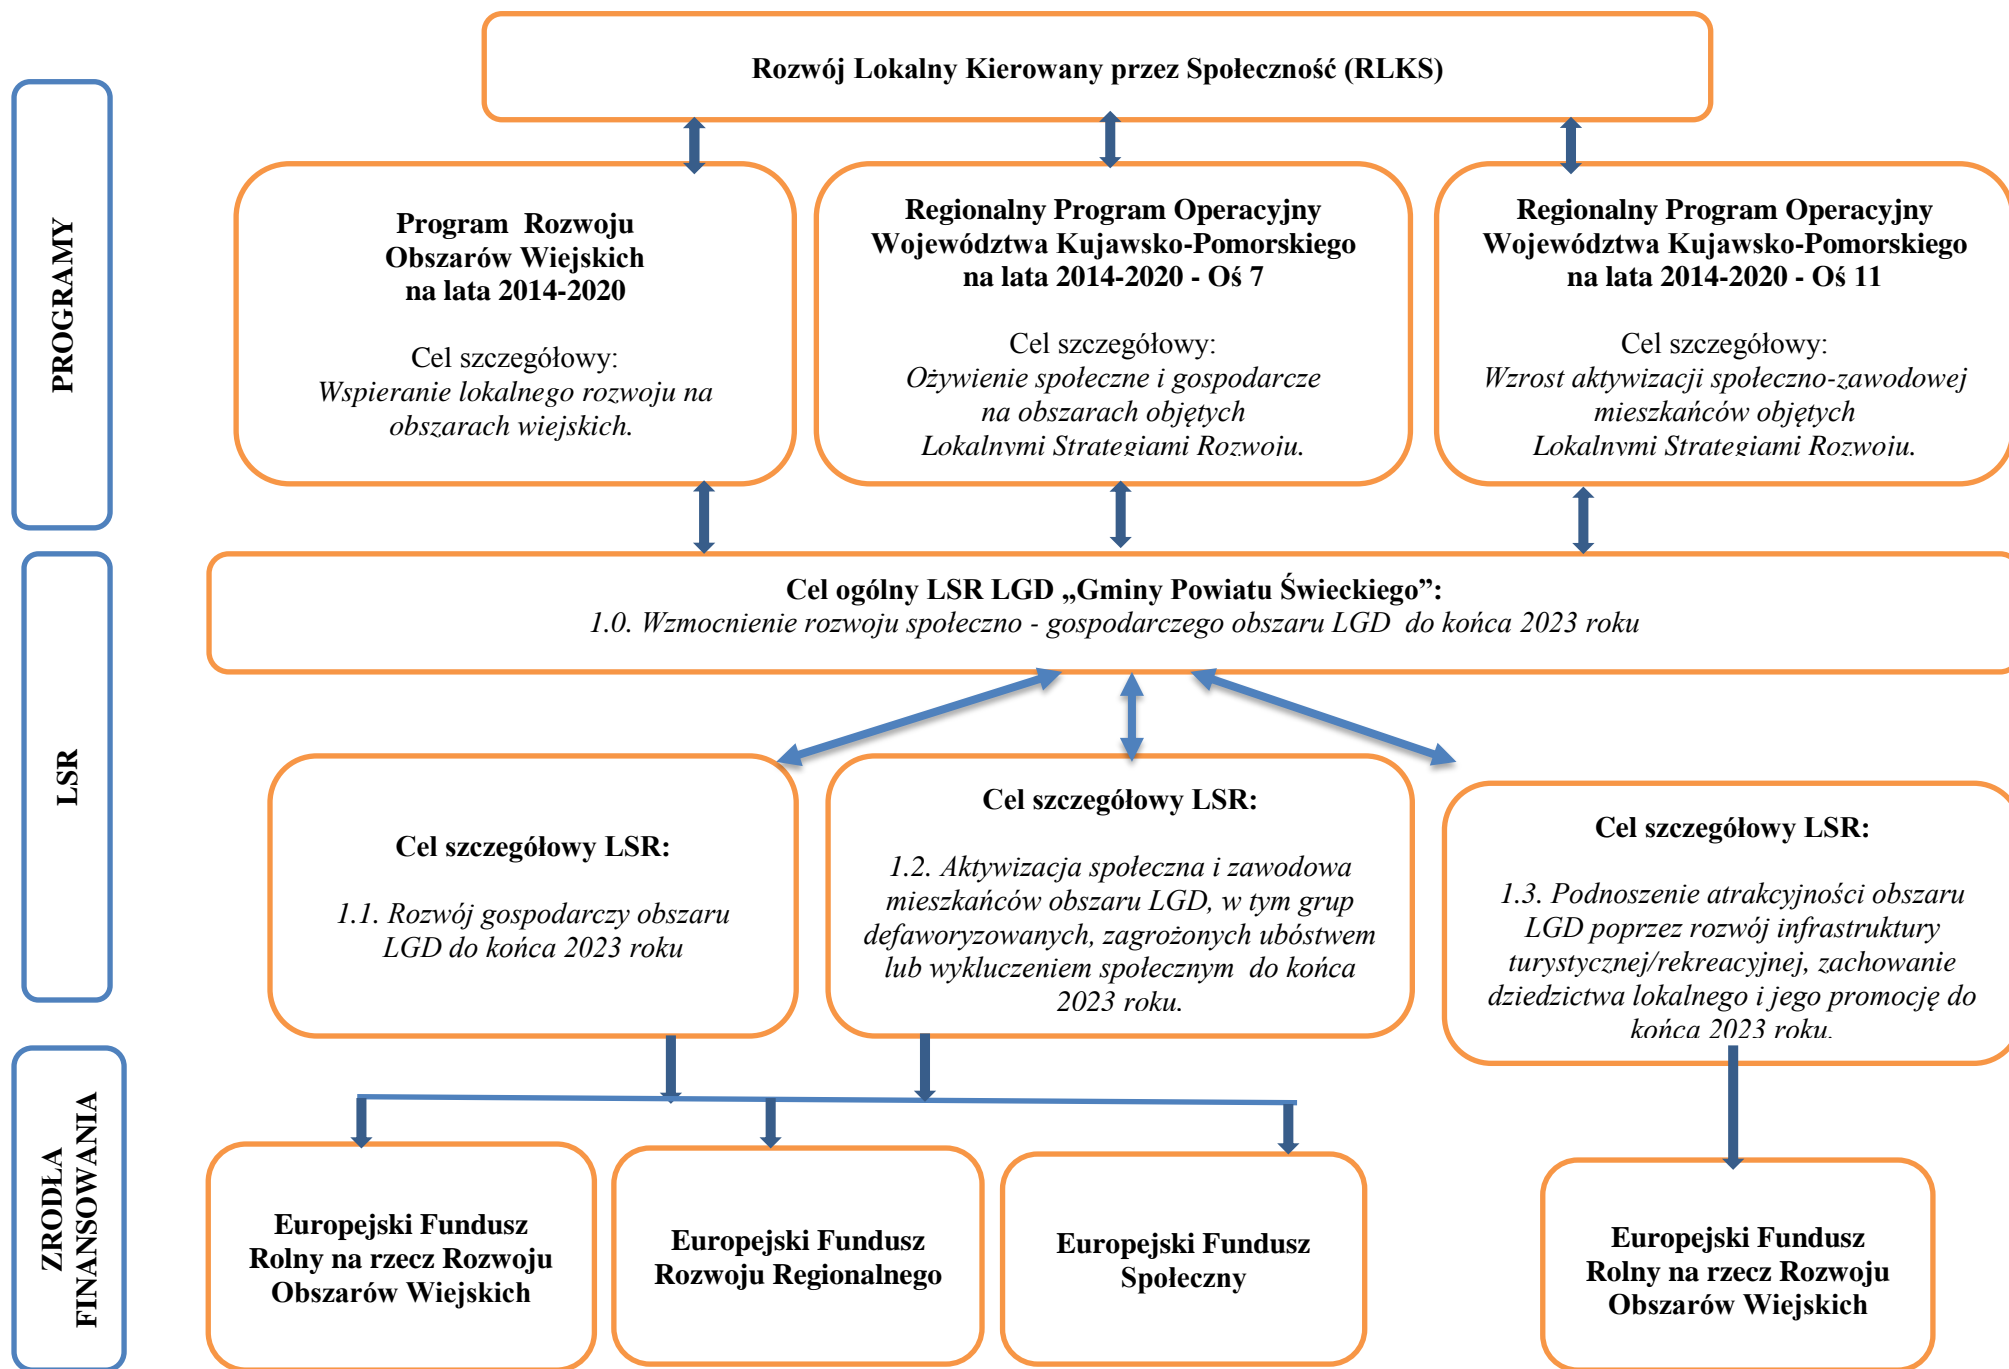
PROGRAMY

Rozwój Lokalny Kierowany przez Społeczność (RLKS)

Program Rozwoju Obszarów Wiejskich na lata 2014-2020

Cel szczegółowy: *Wspieranie lokalnego rozwoju na obszarach wiejskich.*

Regionalny Program Operacyjny Województwa Kujawsko-Pomorskiego na lata 2014-2020 - Oś 7

Cel szczegółowy: *Ożywienie społeczne i gospodarcze na obszarach objętych Lokalnymi Strategiami Rozwoju.*

Regionalny Program Operacyjny Województwa Kujawsko-Pomorskiego na lata 2014-2020 - Oś 11

Cel szczegółowy: *Wzrost aktywizacji społeczno-zawodowej mieszkańców objętych Lokalnymi Strategiami Rozwoju.*

LSR

Cel ogólny LSR LGD „Gminy Powiatu Świeckiego": *1.0. Wzmocnienie rozwoju społeczno - gospodarczego obszaru LGD do końca 2023 roku*

Cel szczegółowy LSR:

*1.1. Rozwój gospodarczy obszaru LGD do końca 2023 roku*

Cel szczegółowy LSR:

*1.2. Aktywizacja społeczna i zawodowa mieszkańców obszaru LGD, w tym grup defaworyzowanych, zagrożonych ubóstwem lub wykluczeniem społecznym do końca 2023 roku.*

Cel szczegółowy LSR:

*1.3. Podnoszenie atrakcyjności obszaru LGD poprzez rozwój infrastruktury turystycznej/rekreacyjnej, zachowanie dziedzictwa lokalnego i jego promocję do końca 2023 roku.*

ZRODŁA FINANSOWANIA

Europejski Fundusz Rolny na rzecz Rozwoju Obszarów Wiejskich

Europejski Fundusz Rozwoju Regionalnego

Europejski Fundusz Społeczny

Europejski Fundusz Rolny na rzecz Rozwoju Obszarów Wiejskich